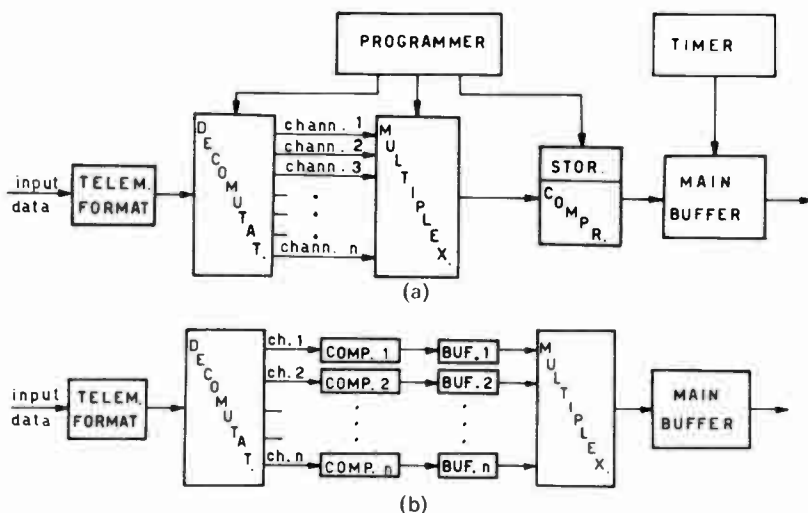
PROGRAMMER

TIMER

input data

TELEM. FORMAT

DECOMUTAT.

chann. 1
chann. 2
chann. 3
chann. n

MULTIPLEX.

STOR.

COMPR.

MAIN BUFFER

(a)

input data

TELEM. FORMAT

DECOMUTAT.

ch. 1
ch. 2
ch. n

COMP. 1
COMP. 2
COMP. n

BUF. 1
BUF. 2
BUF. n

MULTIPLEX.

MAIN BUFFER

(b)